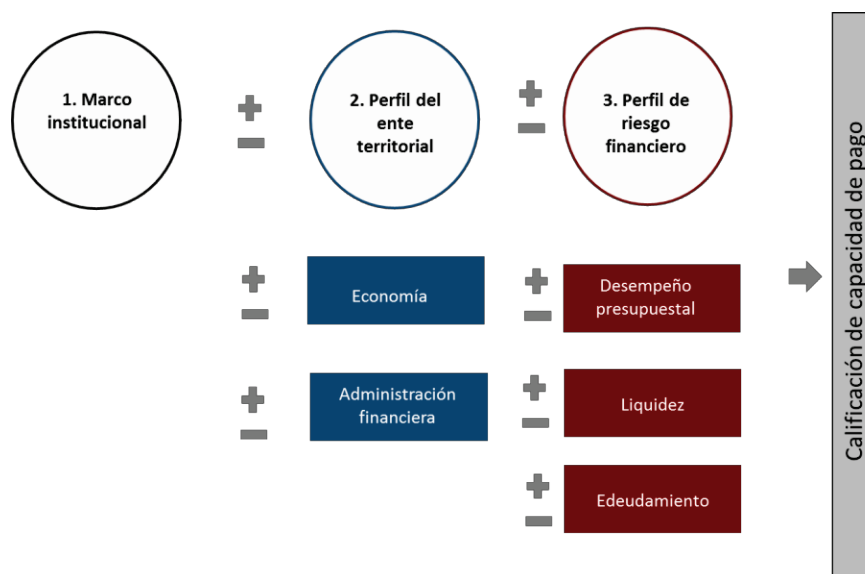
1. Marco institucional

2. Perfil del ente territorial

3. Perfil de riesgo financiero

Economía

Administración financiera

Desempeño presupuestal

Liquidez

Edeudamiento

Calificación de capacidad de pago